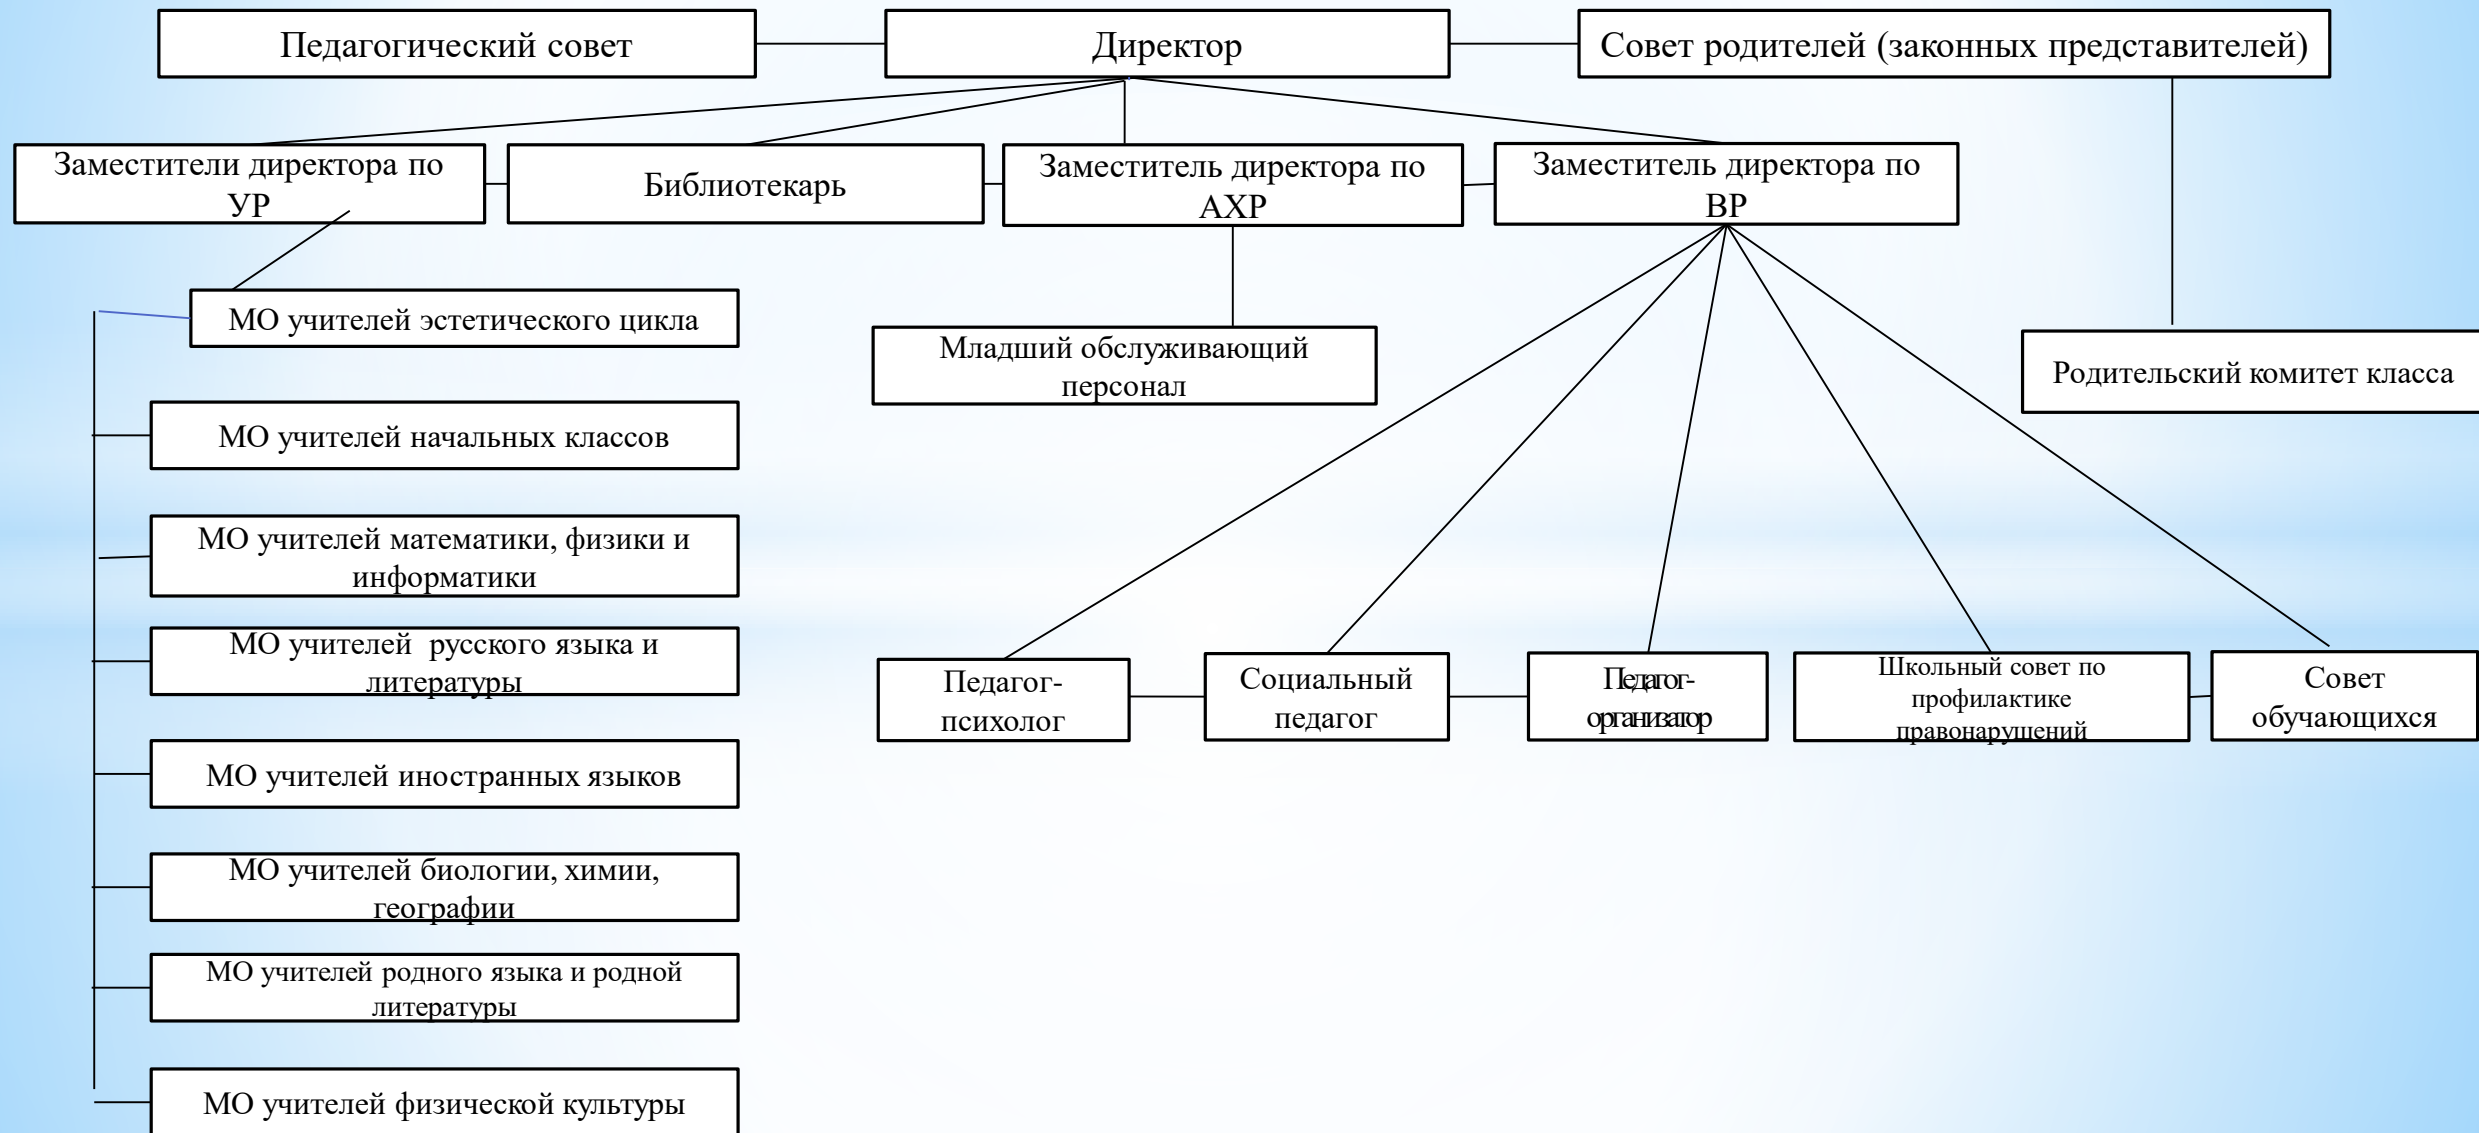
Педагогический совет

Директор

Совет родителей (законных представителей)

Заместители директора по УР

Библиотекарь

Заместитель директора по АХР

Заместитель директора по ВР

МО учителей эстетического цикла

Младший обслуживающий персонал

Родительский комитет класса

МО учителей начальных классов

МО учителей математики, физики и информатики

МО учителей русского языка и литературы

МО учителей иностранных языков

МО учителей биологии, химии, географии

МО учителей родного языка и родной литературы

МО учителей физической культуры

Педагог-психолог

Социальный педагог

Педагог-организатор

Школьный совет по профилактике правонарушений

Совет обучающихся